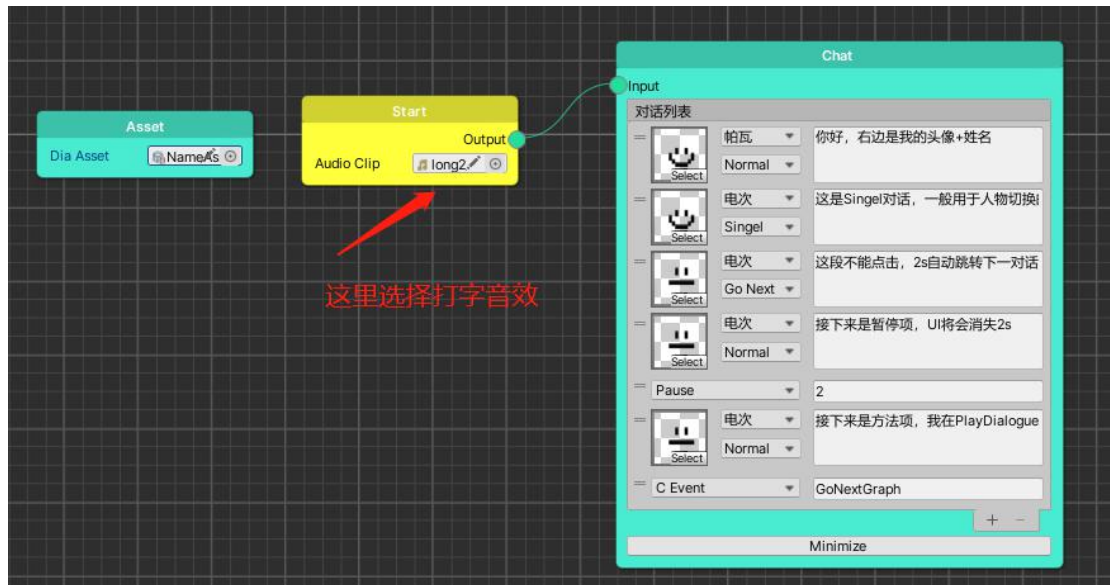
Asset
Dia Asset NameAs

Start
Output
Audio Clip long2

这里选择打字音效

Chat
Input
对话列表
Select 帕瓦 Normal 你好，右边是我的头像+姓名
Select 电次 Singel 这是Singel对话，一般用于人物切换
Select 电次 Go Next 这段不能点击，2s自动跳转下一对话
Select 电次 Normal 接下来是暂停项，UI将会消失2s
Pause 2
Select 电次 Normal 接下来是方法项，我在PlayDialogue
C Event GoNextGraph
+ −
Minimize